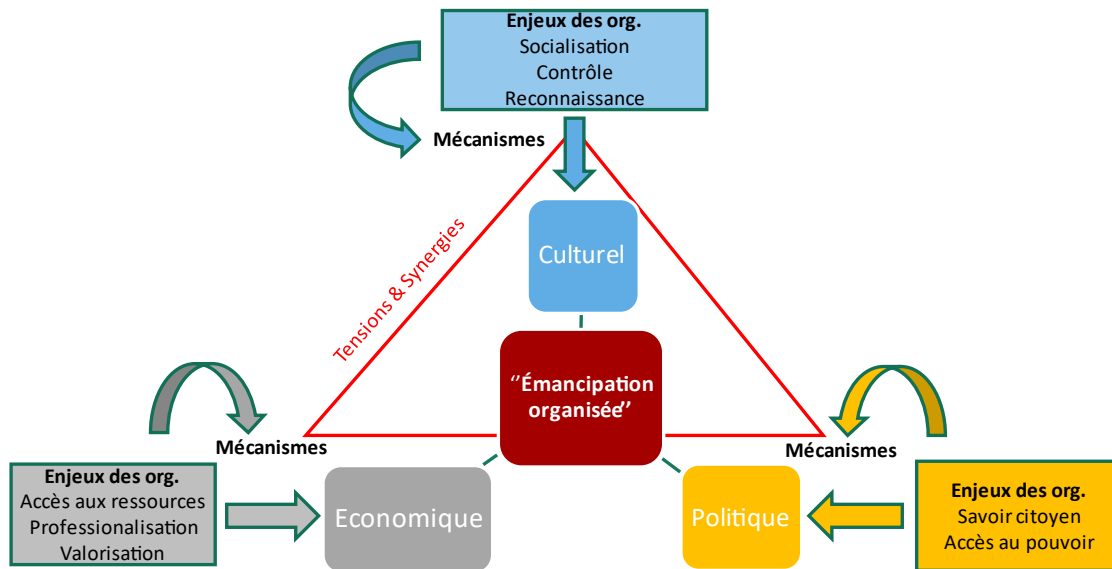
Enjeux des org.
Socialisation
Contrôle
Reconnaissance

Mécanismes

Tensions & Synergies

Culturel

''Émancipation organisée''

Mécanismes

Mécanismes

Enjeux des org.
Accès aux ressources
Professionalisation
Valorisation

Economique

Politique

Enjeux des org.
Savoir citoyen
Accès au pouvoir